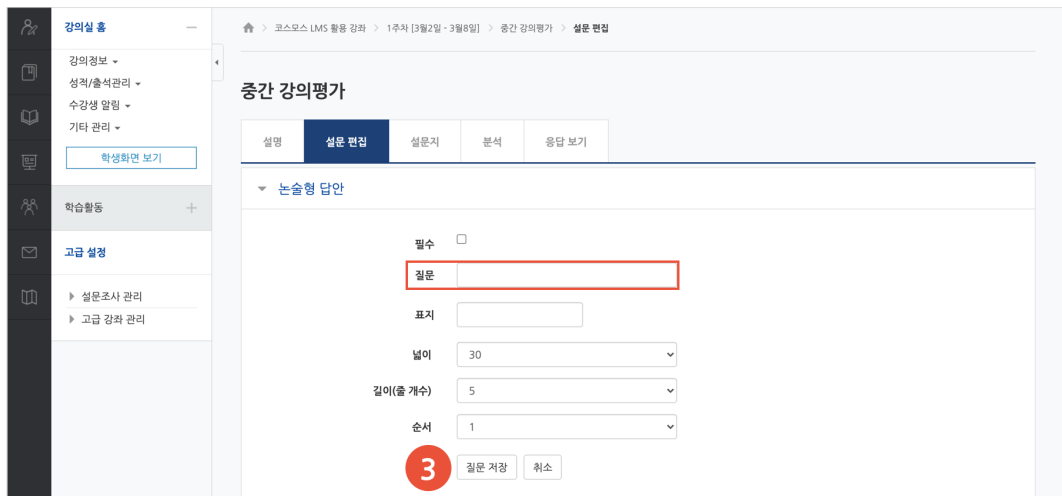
강의실 홈 —
강의정보 ▾
성적/출석관리 ▾
수강생 알림 ▾
기타 관리 ▾
학생화면 보기
학습활동 +
고급 설정
▸ 설문조사 관리
▸ 고급 강좌 관리

> 코스모스 LMS 활용 강좌 > 1주차 [3월2일 - 3월8일] > 중간 강의평가 > 설문 편집

중간 강의평가

| 설명 | 설문 편집 | 설문지 | 분석 | 응답 보기 |
|---|---|---|---|---|

▾ 논술형 답안

필수
질문
표지
넓이 30
길이(줄 개수) 5
순서 1
3
질문 저장 취소